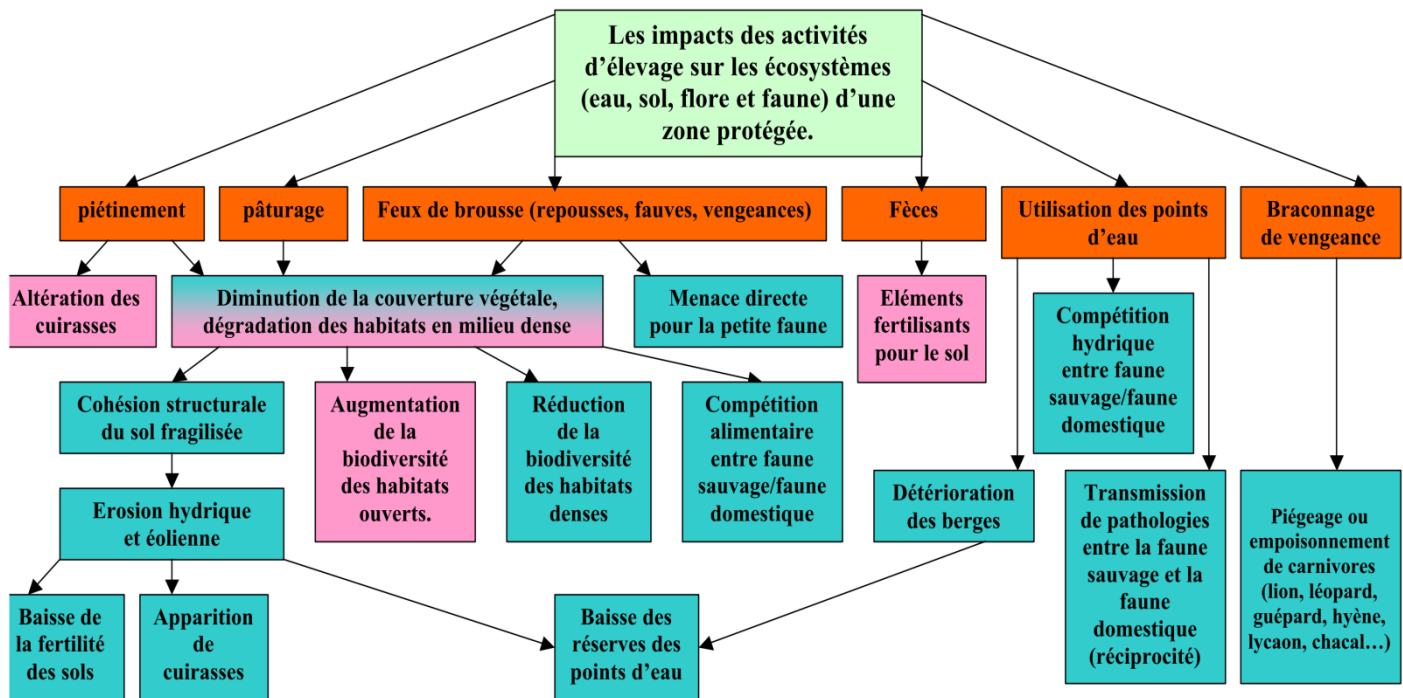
Les impacts des activités d’élevage sur les écosystèmes (eau, sol, flore et faune) d’une zone protégée.

piétinement

pâturage

Feux de brousse (repousses, fauves, vengeances)

Fèces

Utilisation des points d’eau

Braconnage de vengeance

Altération des cuirasses

Diminution de la couverture végétale, dégradation des habitats en milieu dense

Menace directe pour la petite faune

Eléments fertilisants pour le sol

Compétition hydrique entre faune sauvage/faune domestique

Cohésion structurale du sol fragilisée

Augmentation de la biodiversité des habitats ouverts.

Réduction de la biodiversité des habitats denses

Compétition alimentaire entre faune sauvage/faune domestique

Détérioration des berges

Transmission de pathologies entre la faune sauvage et la faune domestique (réciprocité)

Piégeage ou empoisonnement de carnivores (lion, léopard, guépard, hyène, lycaon, chacal…)

Erosion hydrique et éolienne

Baisse de la fertilité des sols

Apparition de cuirasses

Baisse des réserves des points d’eau